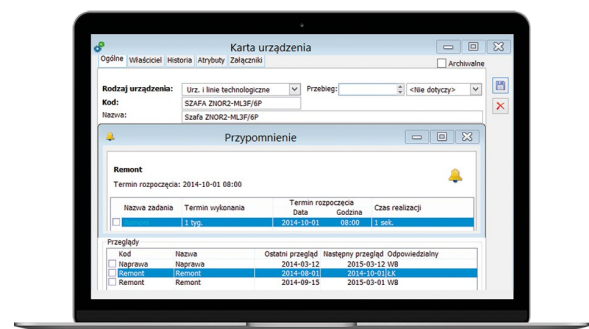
Karta urządzenia

Ogólne Właściciel Historia Atrybuty Załączniki

Archiwalne

Rodzaj urządzenia: Urz. i linie technologiczne Przebieg: <Nie dotyczy>

Kod: SZAFA ZNOR2-ML3F/6P

Nazwa: Szafa ZNOR2-ML3F/6P

Przypomnienie

Remont

Termin rozpoczęcia: 2014-10-01 08:00

| Nazwa zadania | Termin wykonania | Termin rozpoczęcia Data | Godzina | Czas realizacji |
|---|---|---|---|---|
| | 1 tyg. | 2014-10-01 | 08:00 | 1 sek. |

Przeglądy

| Kod | Nazwa | Ostatni przegląd | Następny przegląd | Odpowiedzialny |
|---|---|---|---|---|
| Naprawa | Naprawa | 2014-03-12 | 2015-03-12 | WB |
| Remont | Remont | 2014-08-01 | 2014-10-01 | ŁK |
| Remont | Remont | 2014-09-15 | 2015-03-01 | WB |